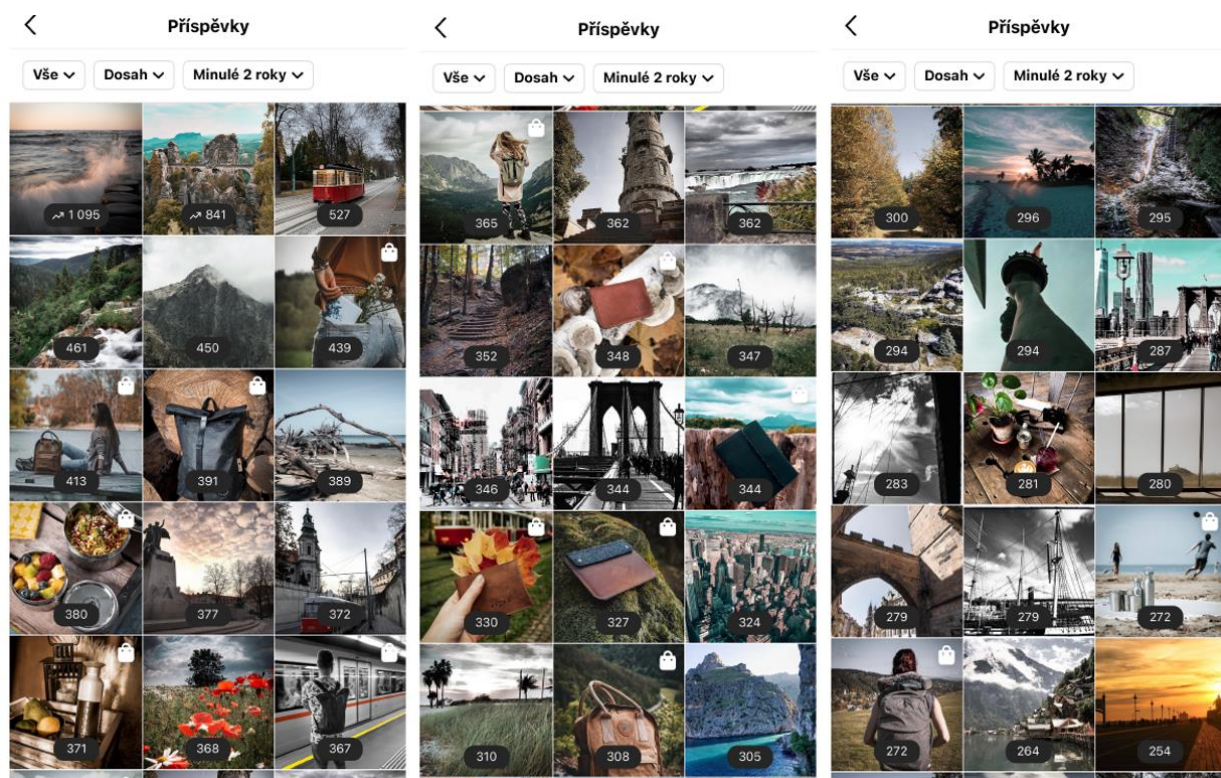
Příspěvky

Vše ∨ Dosah ∨ Minulé 2 roky ∨

↗ 1 095 | ↗ 841 | 527
461 | 450 | 439
413 | 391 | 389
380 | 377 | 372
371 | 368 | 367

Příspěvky

Vše ∨ Dosah ∨ Minulé 2 roky ∨

365 | 362 | 362
352 | 348 | 347
346 | 344 | 344
330 | 327 | 324
310 | 308 | 305

Příspěvky

Vše ∨ Dosah ∨ Minulé 2 roky ∨

300 | 296 | 295
294 | 294 | 287
283 | 281 | 280
279 | 279 | 272
272 | 264 | 254